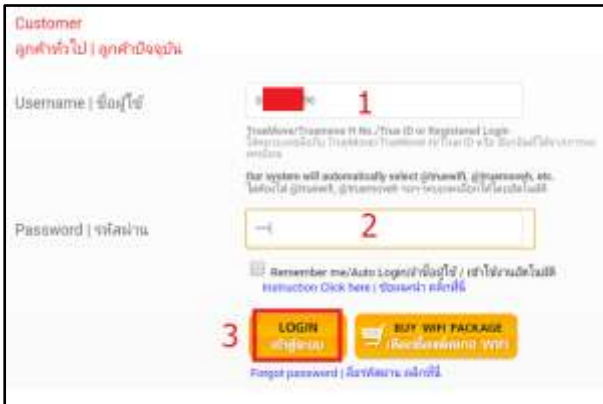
Customer
ลูกค้าทั่วไป | ลูกค้าปัจจุบัน

Username | ชื่อผู้ใช้

1

TrueMove/Truemove H No./True ID or Registered Login
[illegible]

Our system will automatically select @truewifi, @truemoveh, etc.
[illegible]

Password | รหัสผ่าน

2

Remember me/Auto Login/จำชื่อผู้ใช้ / เข้าใช้งานอัตโนมัติ
Instruction Click here | ช่วยเหลือ คลิกที่นี่

3

LOGIN
เข้าสู่ระบบ

BUY WIFI PACKAGE
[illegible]

Forgot password | ลืมรหัสผ่าน คลิกที่นี่